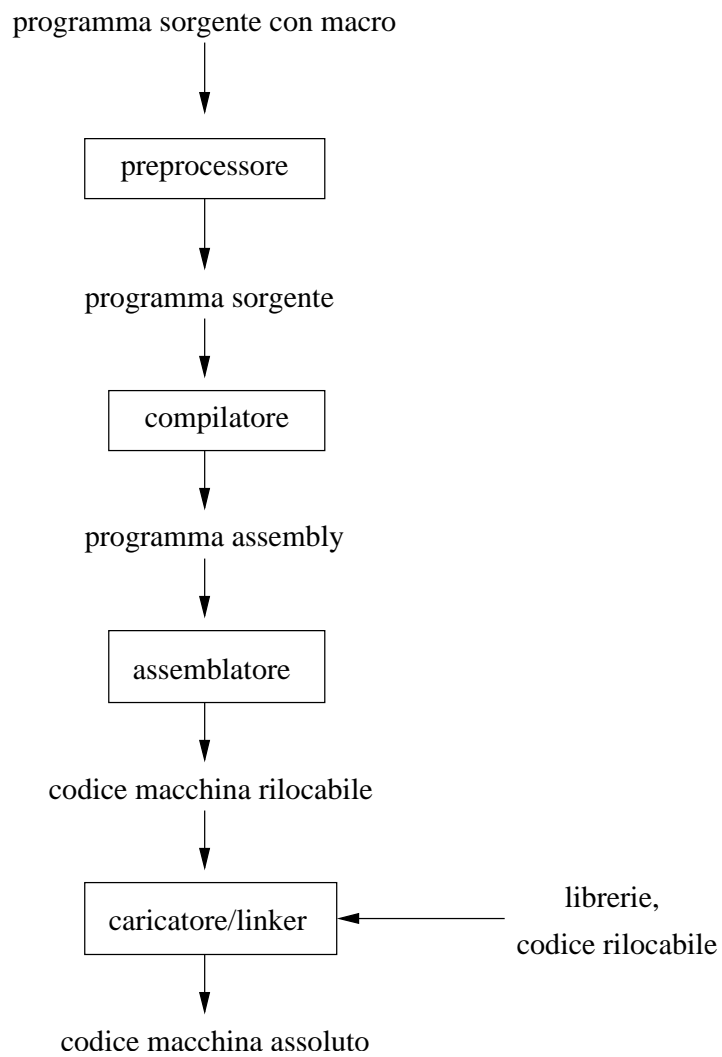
programma sorgente con macro

preprocessore

programma sorgente

compilatore

programma assembly

assemblatore

codice macchina rilocabile

caricatore/linker

librerie,
codice rilocabile

codice macchina assoluto